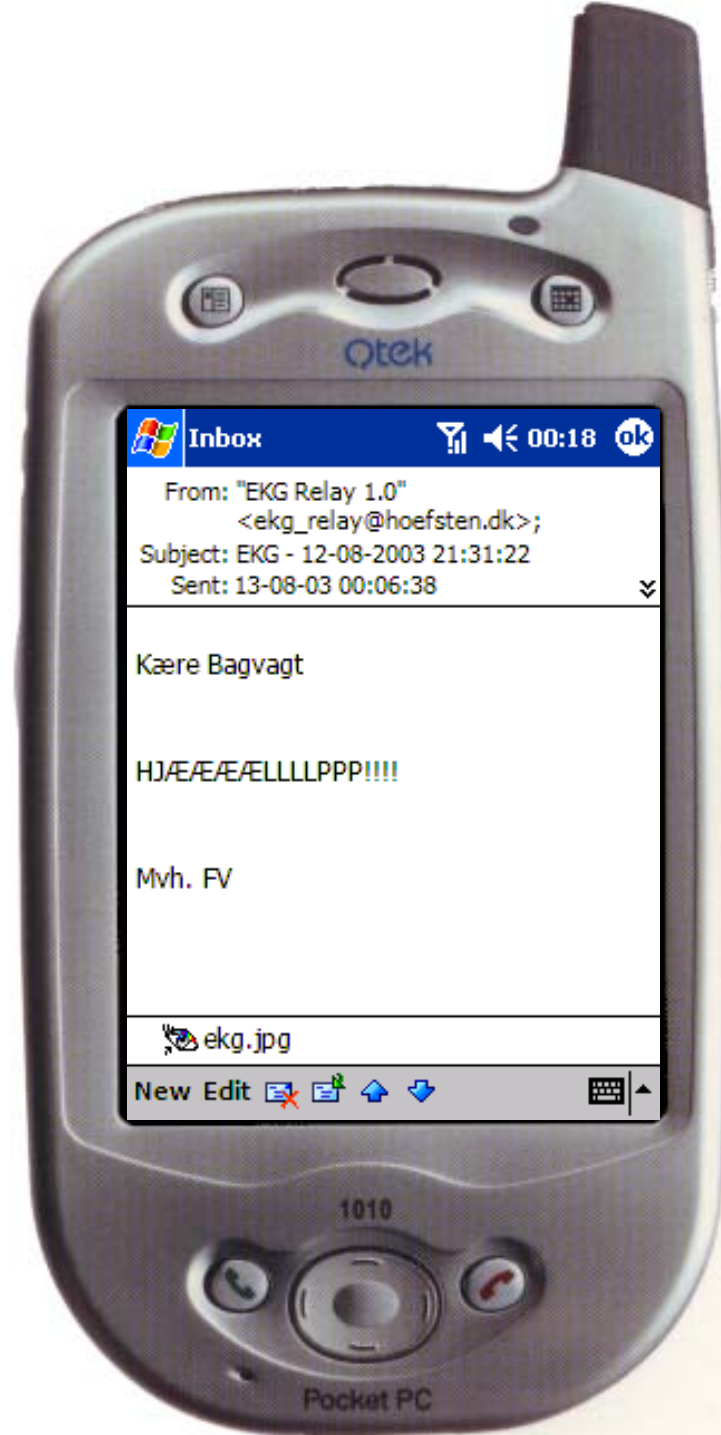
Qtek

Inbox 00:18 ok

From: "EKG Relay 1.0" <ekg_relay@hoefsten.dk>;
Subject: EKG - 12-08-2003 21:31:22
Sent: 13-08-03 00:06:38

Kære Bagvagt

HJÆÆÆÆLLLLPPP!!!!

Mvh. FV

ekg.jpg

New Edit

1010

Pocket PC